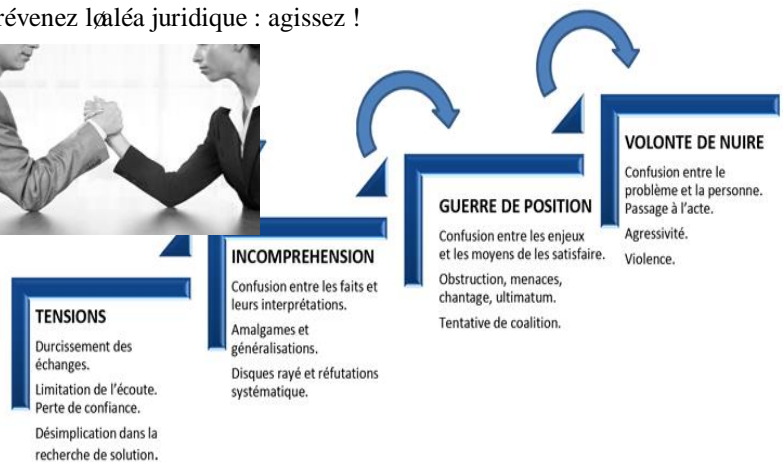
révenez lølaléa juridique : agissez !

TENSIONS

Durcissement des échanges.

Limitation de l'écoute. Perte de confiance.

Désimplication dans la recherche de solution.

INCOMPREHENSION

Confusion entre les faits et leurs interprétations.

Amalgames et généralisations.

Disques rayé et réfutations systématique.

GUERRE DE POSITION

Confusion entre les enjeux et les moyens de les satisfaire.

Obstruction, menaces, chantage, ultimatum.

Tentative de coalition.

VOLONTE DE NUIRE

Confusion entre le problème et la personne. Passage à l'acte.

Agressivité.

Violence.